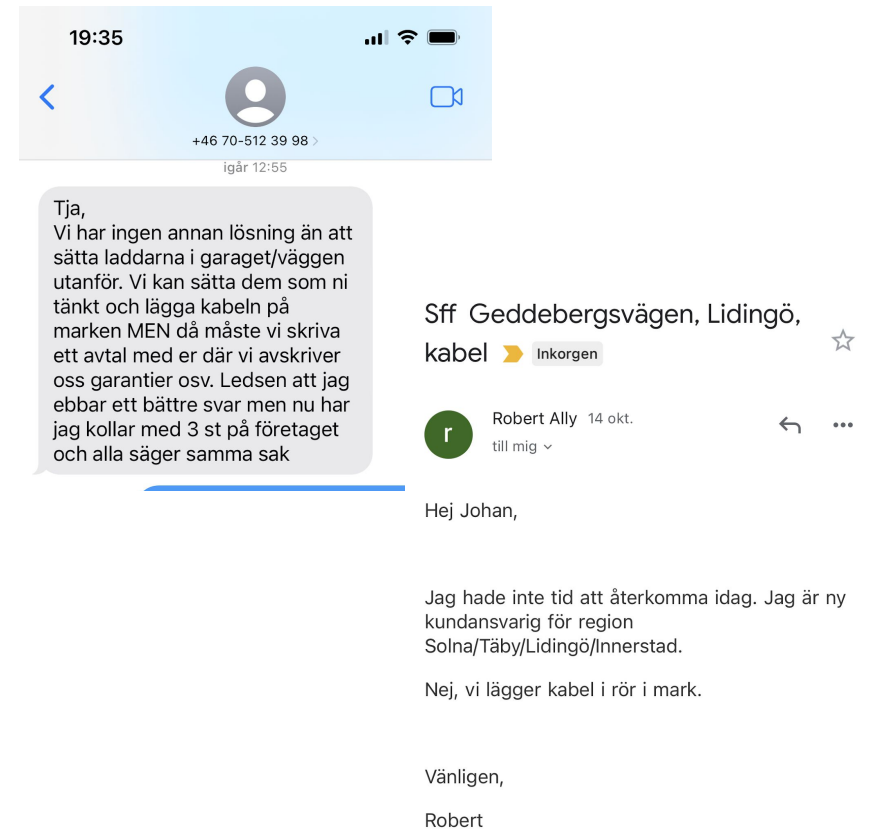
19:35

+46 70-512 39 98

igår 12:55

Tja,
Vi har ingen annan lösning än att sätta laddarna i garaget/väggen utanför. Vi kan sätta dem som ni tänkt och lägga kabeln på marken MEN då måste vi skriva ett avtal med er där vi avskriver oss garantier osv. Ledsen att jag ebbar ett bättre svar men nu har jag kollar med 3 st på företaget och alla säger samma sak

Sff Geddebergsvägen, Lidingö, kabel Inkorgen

r Robert Ally 14 okt.
till mig

Hej Johan,

Jag hade inte tid att återkomma idag. Jag är ny kundansvarig för region Solna/Täby/Lidingö/Innerstad.

Nej, vi lägger kabel i rör i mark.

Vänligen,

Robert